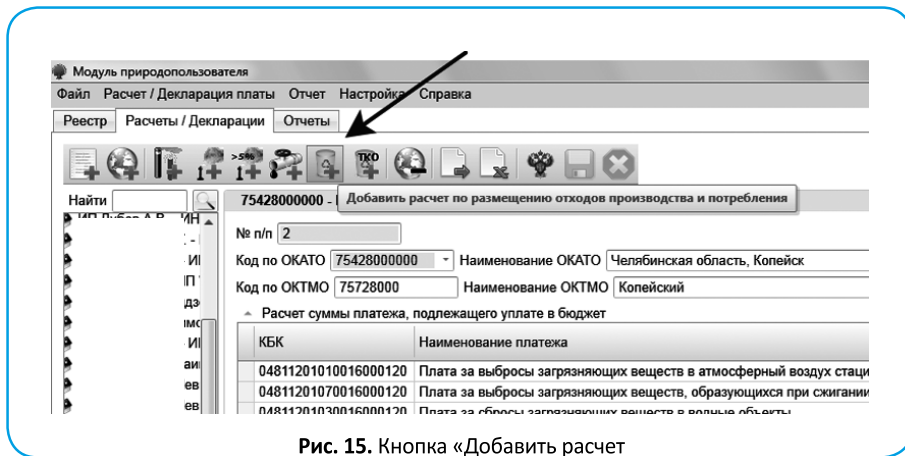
Модуль природопользователя

Файл Расчет / Декларация платы Отчет Настройка Справка

Реестр Расчеты / Декларации Отчеты

>5% ТКО

Найти

75428000000 -

Добавить расчет по размещению отходов производства и потребления

ИП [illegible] ИН
ИІ
ИП
дзе
имс
ИІ
аи
ев
ев

№ п/п 2

Код по ОКАТО 75428000000 Наименование ОКАТО Челябинская область, Копейск

Код по ОКТМО 75728000 Наименование ОКТМО Копейский

Расчет суммы платежа, подлежащего уплате в бюджет

| КБК | Наименование платежа |
|---|---|
| 04811201010016000120 | Плата за выбросы загрязняющих веществ в атмосферный воздух стаци |
| 04811201070016000120 | Плата за выбросы загрязняющих веществ, образующихся при сжигании |
| 04811201030016000120 | Плата за сбросы загрязняющих веществ в водные объекты |

**Рис. 15.** Кнопка «Добавить расчет